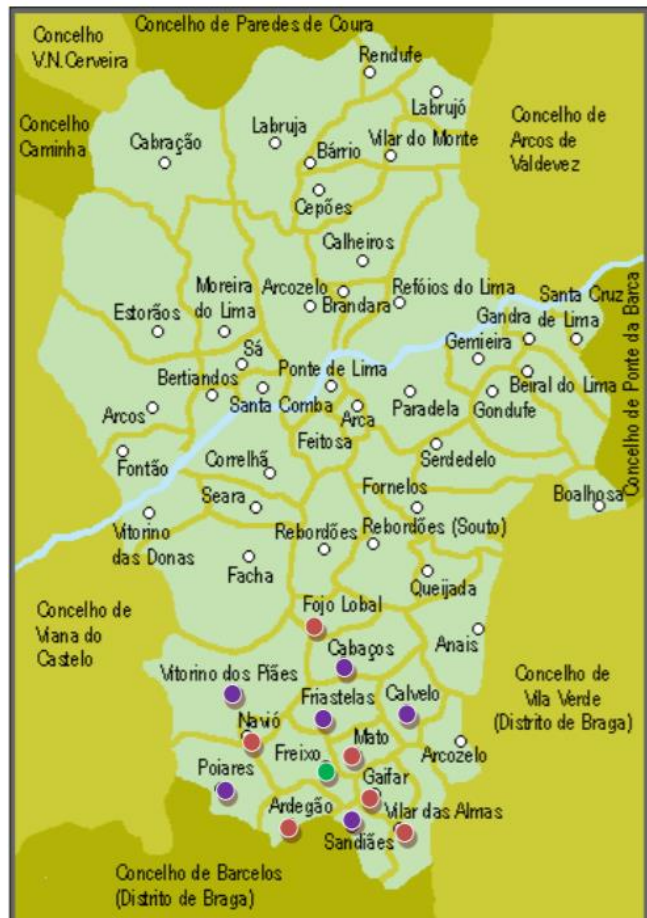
Concelho de Paredes de Coura
Concelho V.N.Cerveira
Rendufe
Labrujó
Concelho de Arcos de Valdevez
Concelho Caminha
Cabração
Labruja
Bárrio
Vilar do Monte
Cepões
Calheiros
Moreira do Lima
Arcozelo
Refóios do Lima
Santa Cruz de Lima
Estorãos
Brandara
Gandra
Gemieira
Sá
Ponte de Lima
Bertiandos
Beiral do Lima
Santa Comba
Paradela
Gondufe
Arcos
Arca
Concelho de Ponte da Barca
Fontão
Feitosa
Serdedelo
Correlhã
Fornelos
Boalhosa
Seara
Vitorino das Donas
Rebordões
Rebordões (Souto)
Facha
Queijada
Concelho de Viana do Castelo
Fojo Lobal
Cabaços
Anais
Vitorino dos Piães
Friastelas
Calvelo
Concelho de Vila Verde (Distrito de Braga)
Navió
Mato
Freixo
Arcozelo
Poiares
Gaifar
Ardegão
Vilar das Almas
Sandiães
Concelho de Barcelos (Distrito de Braga)